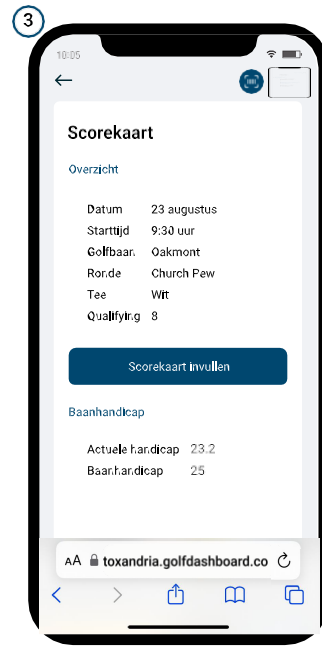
3

10:05

←

Scorekaart

Overzicht

| | |
|---|---|
| Datum | 23 augustus |
| Starttijd | 9:30 uur |
| Golfbaan | Oakmont |
| Ronde | Church Pew |
| Tee | Wit |
| Qualifying | 8 |

Scorekaart invullen

Baanhandicap

| | |
|---|---|
| Actuele handicap | 23.2 |
| Baanhandicap | 25 |

AA toxandria.golfdashboard.co